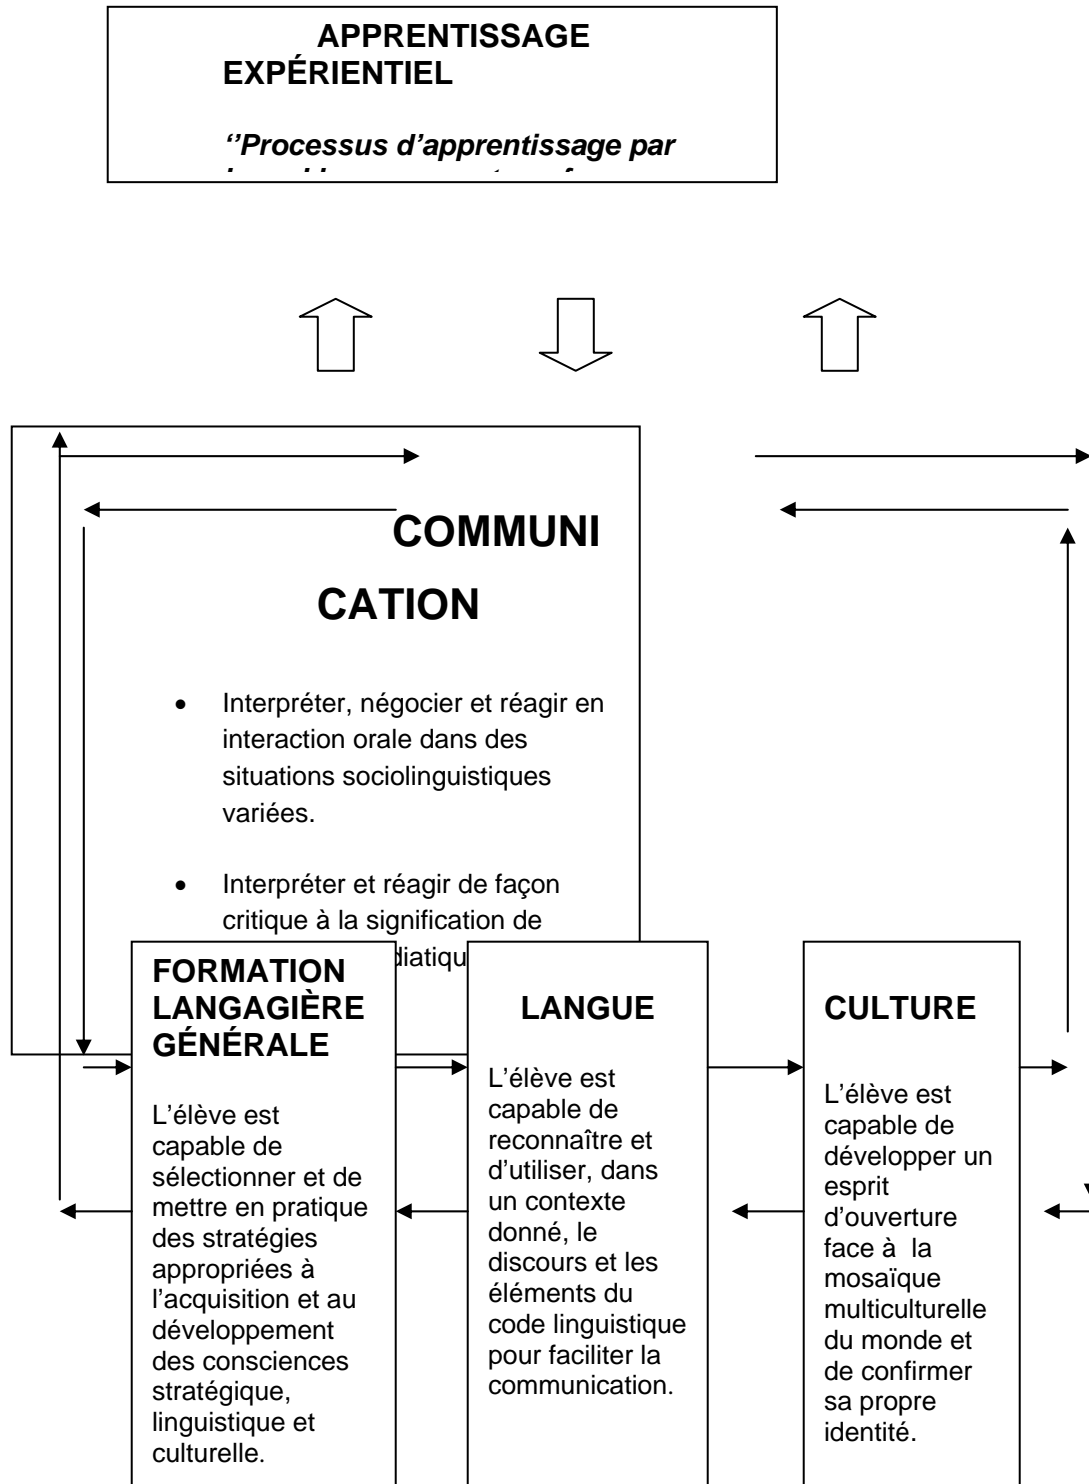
APPRENTISSAGE EXPÉRIENTIEL

*''Processus d'apprentissage par* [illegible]

COMMUNI
CATION

- Interpréter, négocier et réagir en interaction orale dans des situations sociolinguistiques variées.
- Interpréter et réagir de façon critique à la signification de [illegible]diatiqu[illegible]

FORMATION LANGAGIÈRE GÉNÉRALE

L'élève est capable de sélectionner et de mettre en pratique des stratégies appropriées à l'acquisition et au développement des consciences stratégique, linguistique et culturelle.

LANGUE

L'élève est capable de reconnaître et d'utiliser, dans un contexte donné, le discours et les éléments du code linguistique pour faciliter la communication.

CULTURE

L'élève est capable de développer un esprit d'ouverture face à la mosaïque multiculturelle du monde et de confirmer sa propre identité.